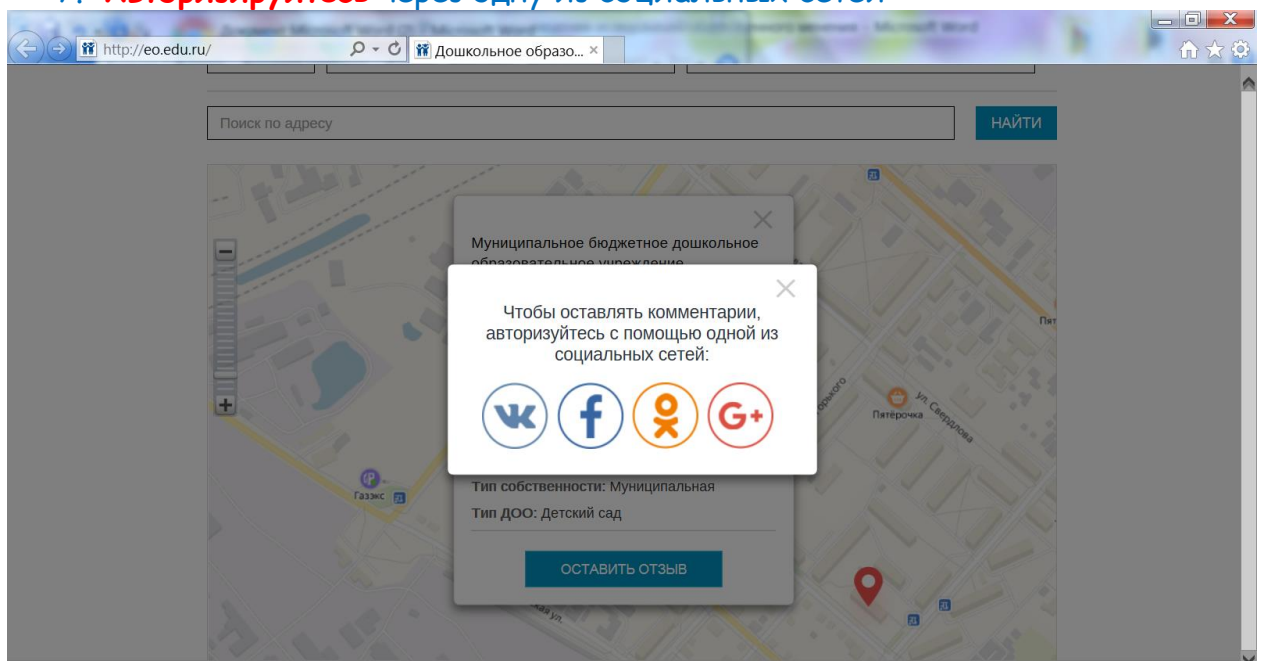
http://eo.edu.ru/

Дошкольное образо... ×

Поиск по адресу

НАЙТИ

Муниципальное бюджетное дошкольное образовательное учреждение

Чтобы оставлять комментарии, авторизуйтесь с помощью одной из социальных сетей:

Пятёрочка

ул. Свердлова

Газэкс

Тип собственности: Муниципальная

Тип ДОО: Детский сад

ОСТАВИТЬ ОТЗЫВ